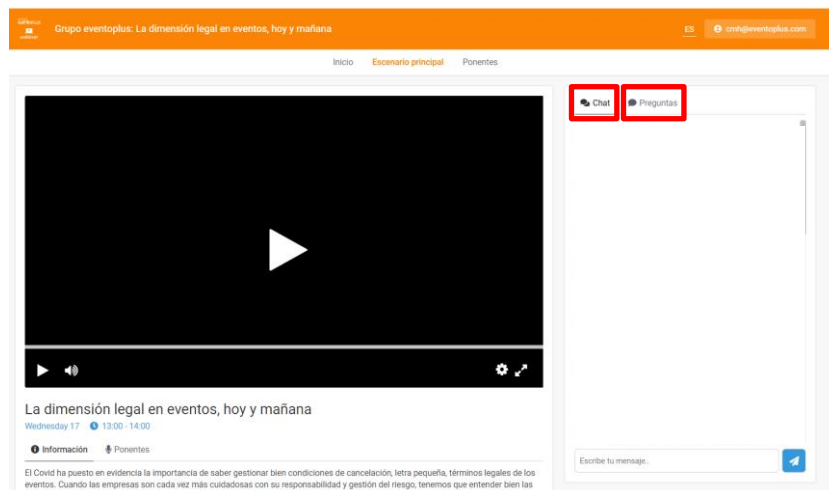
Grupo eventoplus: La dimensión legal en eventos, hoy y mañana

ES

cmh@eventoplus.com

Inicio

Escenario principal

Ponentes

Chat

Preguntas

La dimensión legal en eventos, hoy y mañana

Wednesday 17

13:00 - 14:00

Información

Ponentes

El Covid ha puesto en evidencia la importancia de saber gestionar bien condiciones de cancelación, letra pequeña, términos legales de los eventos. Cuando las empresas son cada vez más cuidadosas con su responsabilidad y gestión del riesgo, tenemos que entender bien las

Escribe tu mensaje...